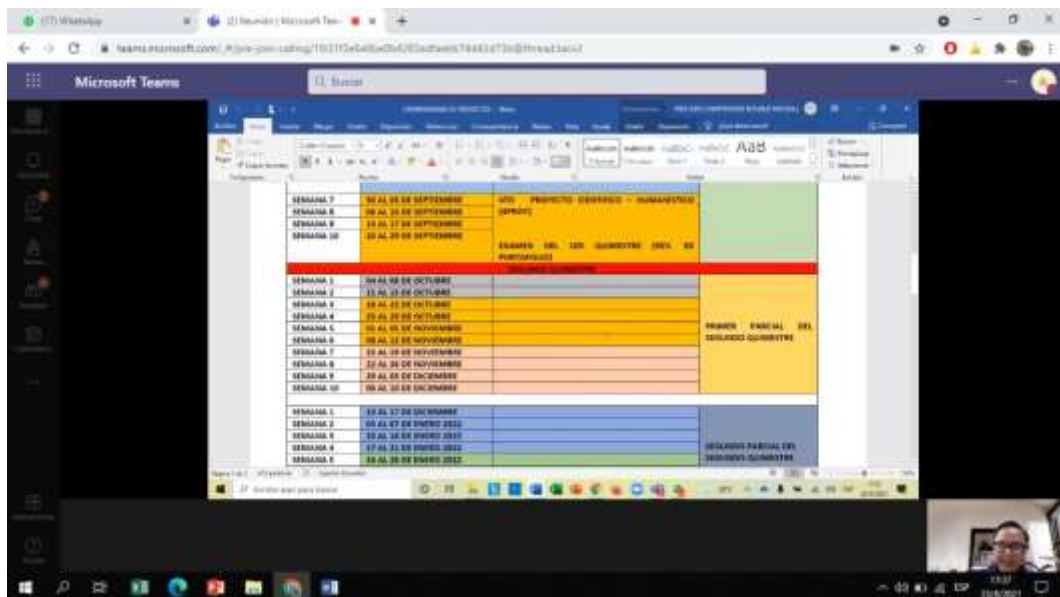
Microsoft Teams

Q Buscar

| SEMANA 7 | 30 AL 03 DE SEPTIEMBRE | UTE PROYECTO CIENTIFICO – HUMANISTICO (SPROY) | |
|---|---|---|---|
| SEMANA 8 | 06 AL 10 DE SEPTIEMBRE | | |
| SEMANA 9 | 13 AL 17 DE SEPTIEMBRE | | |
| SEMANA 10 | 20 AL 24 DE SEPTIEMBRE | EXAMEN DEL 1ER QUIMESTRE (90% DE PORTAFOLIO) | |
| SEGUNDO QUIMESTRE | | | |
| SEMANA 1 | 04 AL 08 DE OCTUBRE | | PRIMER PARCIAL DEL SEGUNDO QUIMESTRE |
| SEMANA 2 | 11 AL 15 DE OCTUBRE | | |
| SEMANA 3 | 18 AL 22 DE OCTUBRE | | |
| SEMANA 4 | 25 AL 29 DE OCTUBRE | | |
| SEMANA 5 | 01 AL 05 DE NOVIEMBRE | | |
| SEMANA 6 | 08 AL 12 DE NOVIEMBRE | | |
| SEMANA 7 | 15 AL 19 DE NOVIEMBRE | | |
| SEMANA 8 | 22 AL 26 DE NOVIEMBRE | | |
| SEMANA 9 | 29 AL 03 DE DICIEMBRE | | |
| SEMANA 10 | 06 AL 10 DE DICIEMBRE | | |

| SEMANA 1 | 13 AL 17 DE DICIEMBRE | | SEGUNDO PARCIAL DEL SEGUNDO QUIMESTRE |
|---|---|---|---|
| SEMANA 2 | 03 AL 07 DE ENERO 2022 | | |
| SEMANA 3 | 10 AL 14 DE ENERO 2022 | | |
| SEMANA 4 | 17 AL 21 DE ENERO 2022 | | |
| SEMANA 5 | 24 AL 28 DE ENERO 2022 | | |

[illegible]